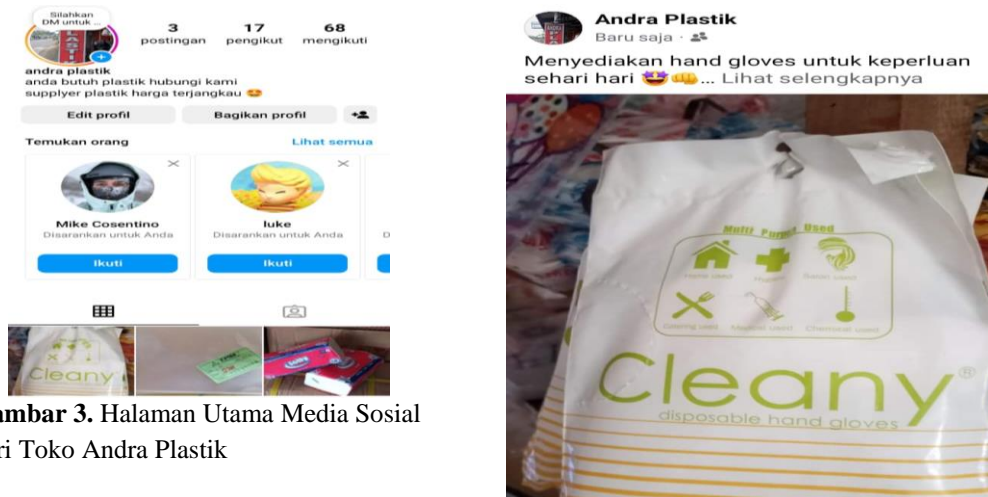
Silahkan DM untuk ...

3 postingan 17 pengikut 68 mengikuti

andra plastik
anda butuh plastik hubungi kami
supplyer plastik harga terjangkau 😍

Edit profil Bagikan profil

Temukan orang Lihat semua

Mike Cosentino
Disarankan untuk Anda
Ikuti

luke
Disarankan untuk Anda
Ikuti

Cleany

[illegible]ambar 3. Halaman Utama Media Sosial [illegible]ri Toko Andra Plastik

Andra Plastik
Baru saja ·

Menyediakan hand gloves untuk keperluan sehari hari 🤩👊... Lihat selengkapnya

Multi Purpose Used
Home used Hygiene Salon used
Dining used Medical used Chemical used

Cleany®
disposable hand gloves